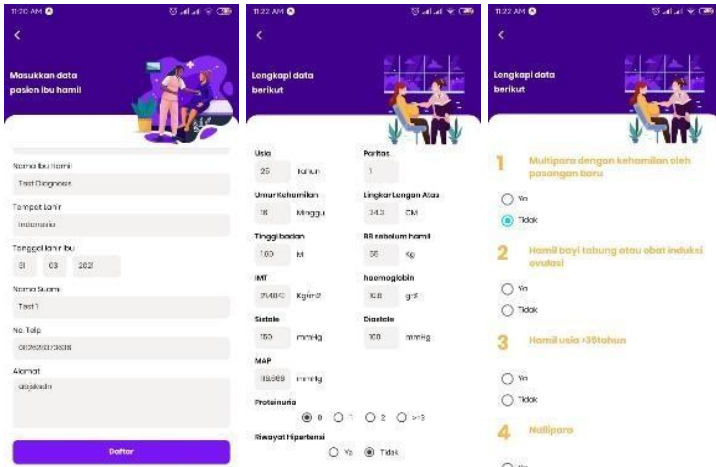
11:20 AM

<

Masukkan data pasien ibu hamil

Nama Ibu Hamil
Test Diagnose

Tempat Lahir
Indonesia

Tanggal lahir Ibu
31 03 2021

Nama Suami
Test 1

No. Telp
0812920383838

Alamat
ubjskdn

Daftar

11:22 AM

<

Lengkapi data berikut

Usia
25 Tahun

Paritas
1

Umur Kehamilan
16 Minggu

Lingkar Lengan Atas
34.3 CM

Tinggi badan
160 M

BB sebelum hamil
56 Kg

IMT
21.484 Kg/m2

haemoglobin
10.8 gr%

Sistole
150 mmHg

Diastole
100 mmHg

MAP
116.666 mmHg

Proteinuria
0 1 2 >=3

Riwayat Hipertensi
Ya Tidak

11:22 AM

<

Lengkapi data berikut

1 Multipara dengan kehamilan oleh pasangan baru

Ya
Tidak

2 Hamil bayi tabung atau obat induksi ovulasi

Ya
Tidak

3 Hamil usia >35tahun

Ya
Tidak

4 Nullipara

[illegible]